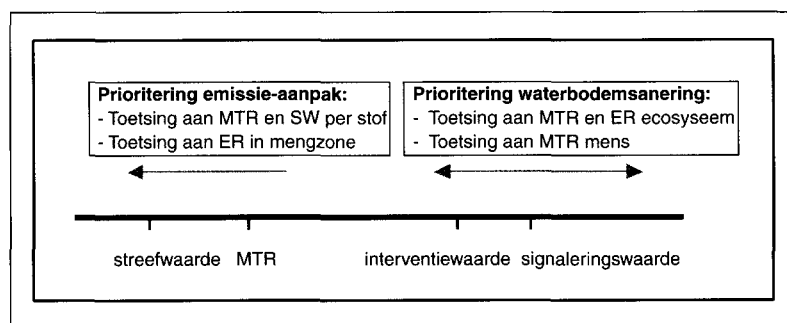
**Prioritering emissie-aanpak:**
- Toetsing aan MTR en SW per stof
- Toetsing aan ER in mengzone

**Prioritering waterbodemsanering:**
- Toetsing aan MTR en ER ecosyseem
- Toetsing aan MTR mens

streefwaarde MTR interventiewaarde signaleringswaarde